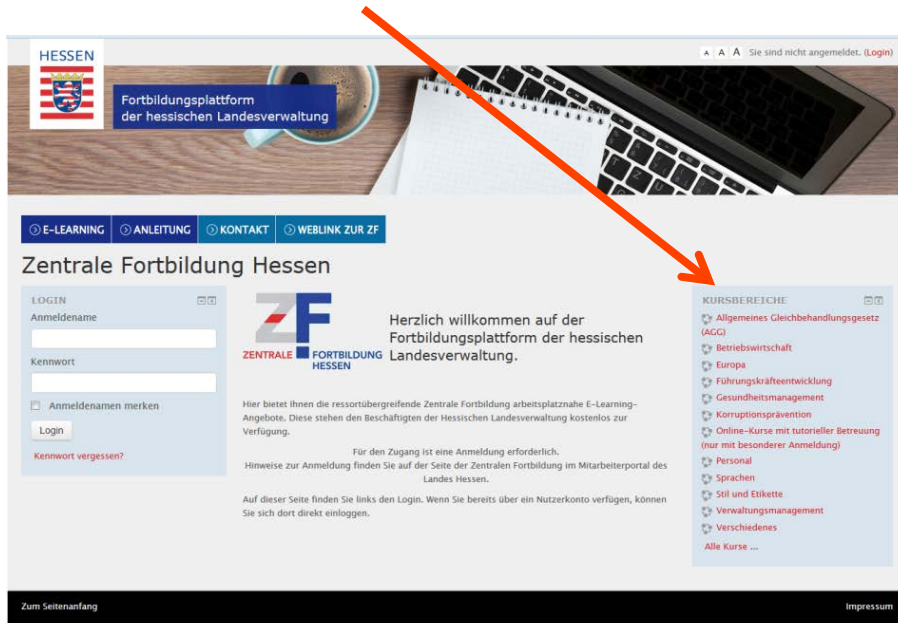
HESSEN

A A A Sie sind nicht angemeldet. (Login)

Fortbildungsplattform der hessischen Landesverwaltung

E-LEARNING ANLEITUNG KONTAKT WEBLINK ZUR ZF

Zentrale Fortbildung Hessen

LOGIN

Anmeldename

Kennwort

Anmeldenamen merken

Login

Kennwort vergessen?

ZF ZENTRALE FORTBILDUNG HESSEN

Herzlich willkommen auf der Fortbildungsplattform der hessischen Landesverwaltung.

Hier bietet Ihnen die ressortübergreifende Zentrale Fortbildung arbeitsplatznahe E-Learning-Angebote. Diese stehen den Beschäftigten der Hessischen Landesverwaltung kostenlos zur Verfügung.

Für den Zugang ist eine Anmeldung erforderlich.
Hinweise zur Anmeldung finden Sie auf der Seite der Zentralen Fortbildung im Mitarbeiterportal des Landes Hessen.

Auf dieser Seite finden Sie links den Login. Wenn Sie bereits über ein Nutzerkonto verfügen, können Sie sich dort direkt einloggen.

KURSBEREICHE

Allgemeines Gleichbehandlungsgesetz (AGG)
Betriebswirtschaft
Europa
Führungskräfteentwicklung
Gesundheitsmanagement
Korruptionsprävention
Online-Kurse mit tutorieller Betreuung (nur mit besonderer Anmeldung)
Personal
Sprachen
Stil und Etikette
Verwaltungsmanagement
Verschiedenes
Alle Kurse ...

Zum Seitenanfang

Impressum